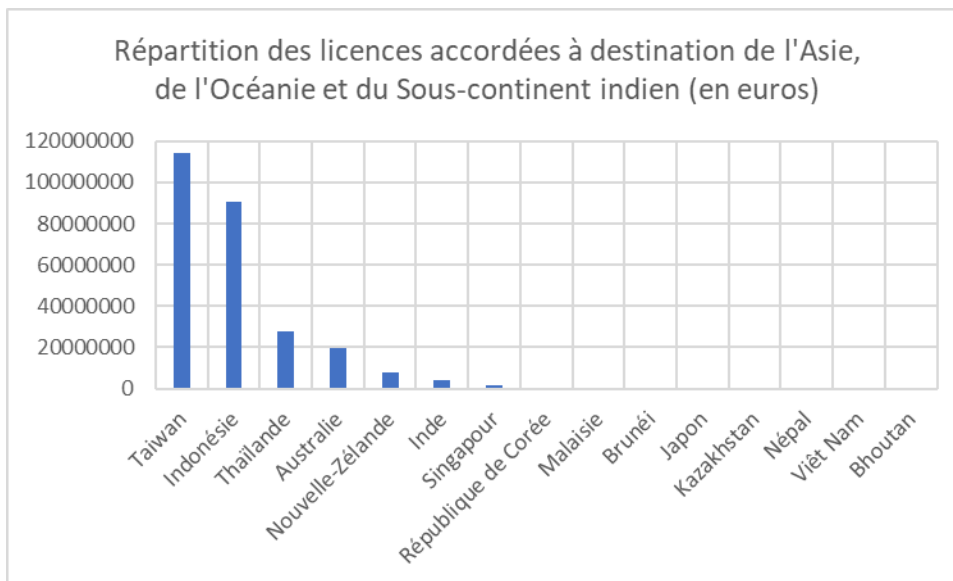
Répartition des licences accordées à destination de l'Asie, de l'Océanie et du Sous-continent indien (en euros)

120000000
100000000
80000000
60000000
40000000
20000000
0

Taiwan
Indonésie
Thaïlande
Australie
Nouvelle-Zélande
Inde
Singapour
République de Corée
Malaisie
Brunéi
Japon
Kazakhstan
Népal
Viêt Nam
Bhoutan